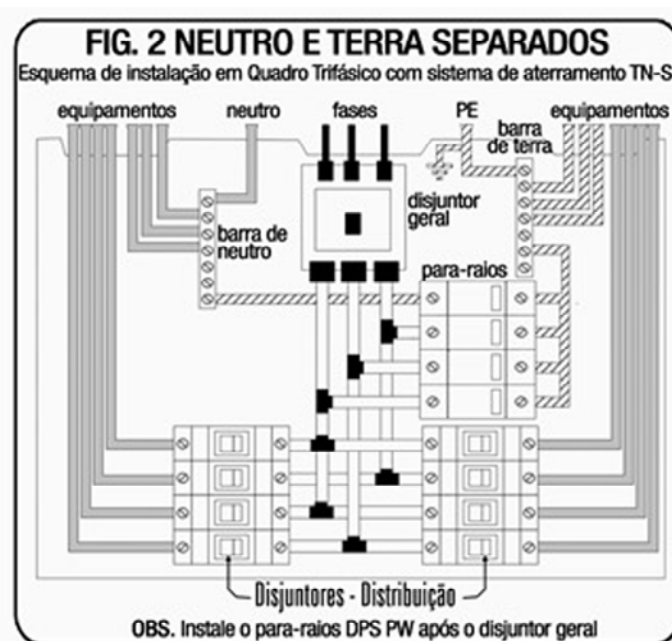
FIG. 2 NEUTRO E TERRA SEPARADOS
Esquema de instalação em Quadro Trifásico com sistema de aterramento TN-S

equipamentos neutro fases PE equipamentos
barra de terra
disjuntor geral
barra de neutro
para-raios

Disjuntores - Distribuição

OBS. Instale o para-raios DPS PW após o disjuntor geral